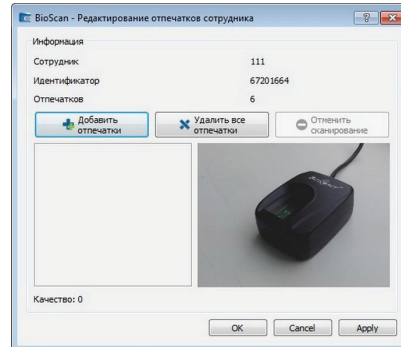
BioScan - Редактирование отпечатков сотрудника

?

Информация

Сотрудник 111

Идентификатор 67201664

Отпечатков 6

Добавить отпечатки

Удалить все отпечатки

Отменить сканирование

BioSmart

Качество: 0

OK

Cancel

Apply